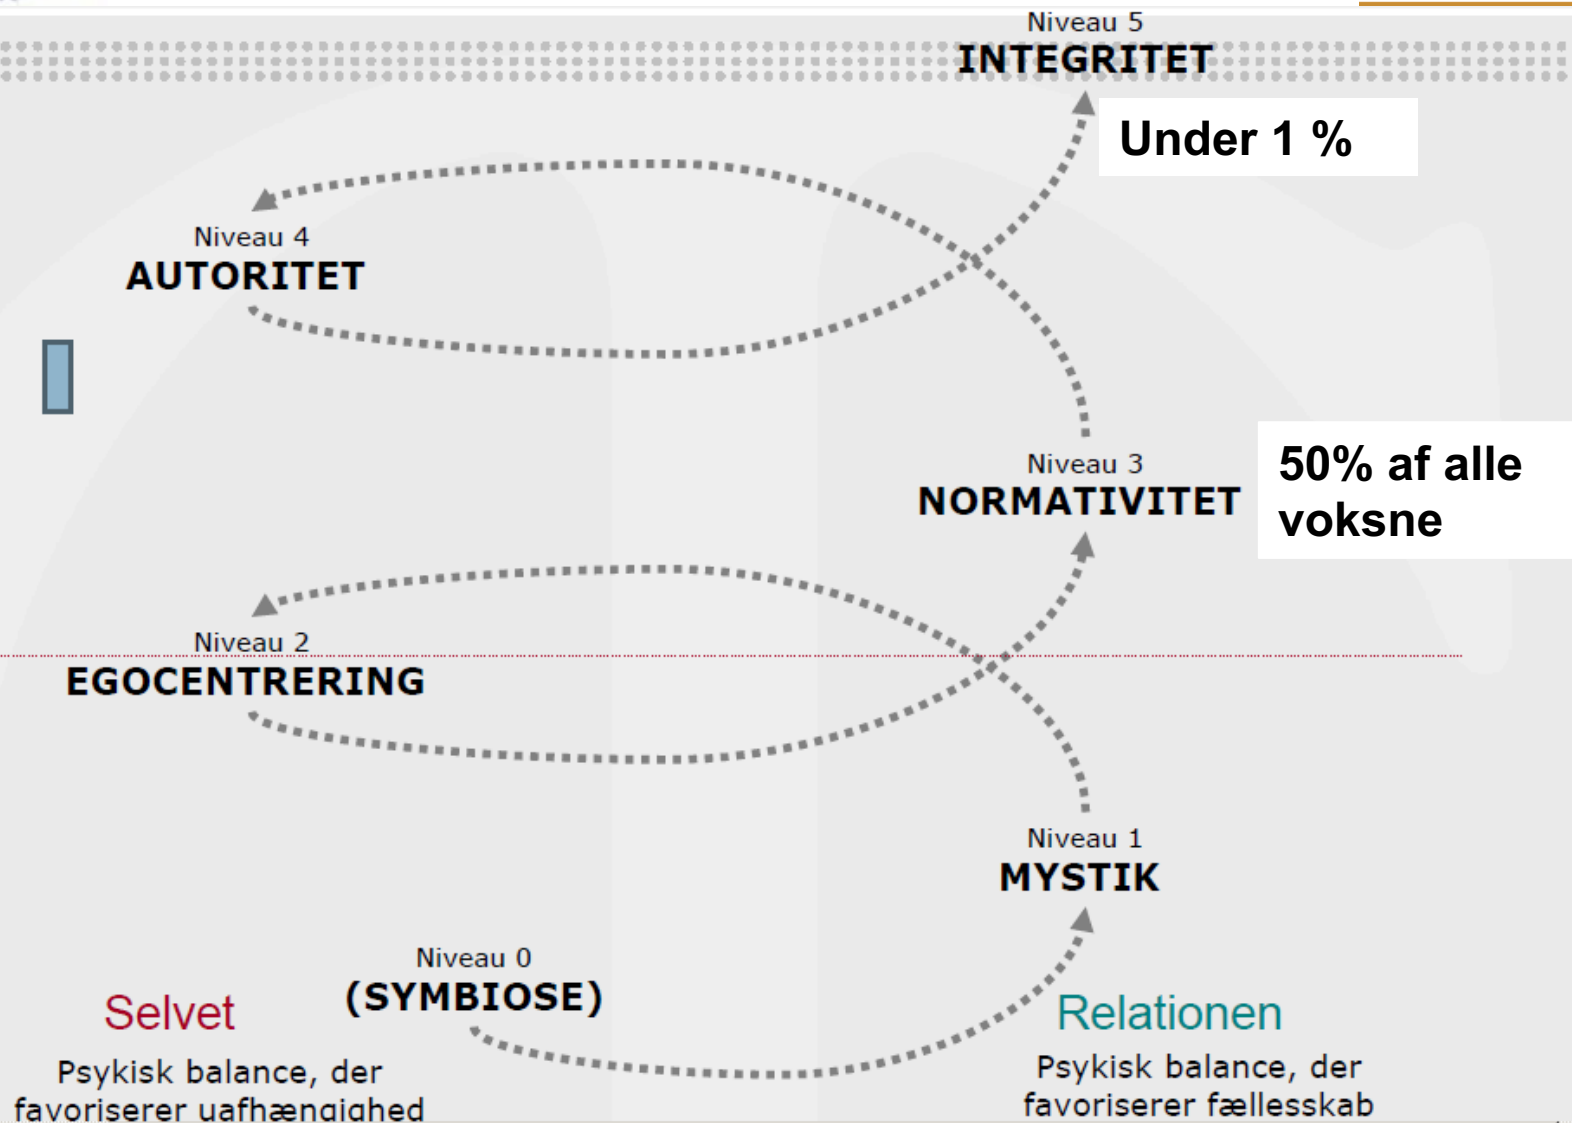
Niveau 5
INTEGRITET

Under 1 %

Niveau 4
AUTORITET

Niveau 3
NORMATIVITET

50% af alle voksne

Niveau 2
EGOCENTRERING

Niveau 1
MYSTIK

Niveau 0
(SYMBIOSE)

Selvet
Psykisk balance, der favoriserer uafhængighed

Relationen
Psykisk balance, der favoriserer fællesskab